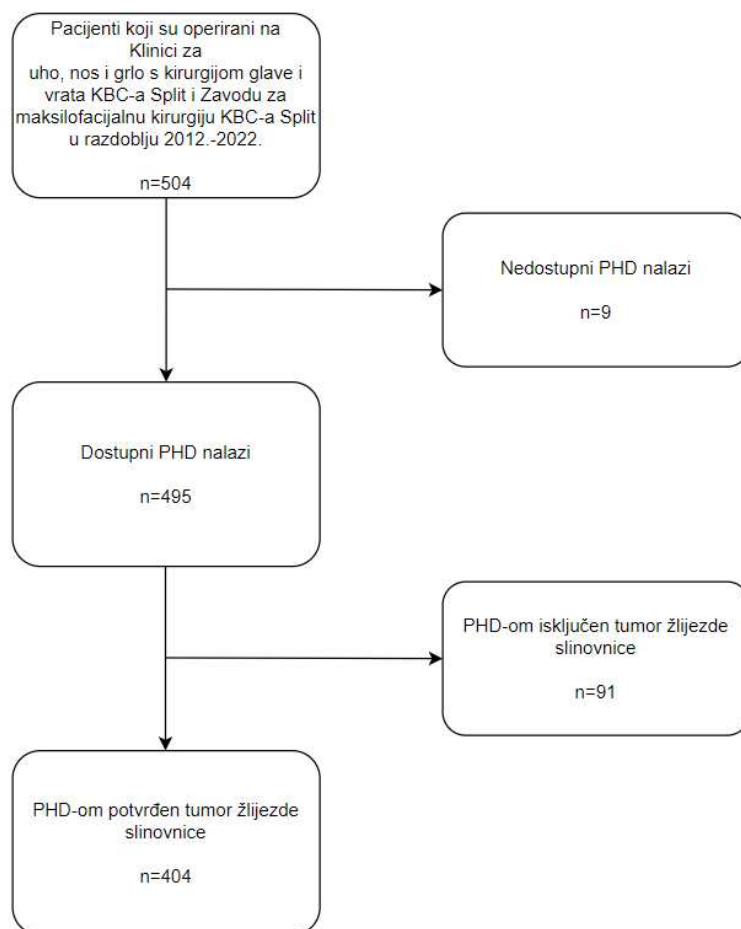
Pacijenti koji su operirani na Klinici za uho, nos i grlo s kirurgijom glave i vrata KBC-a Split i Zavodu za maksilofacijalnu kirurgiju KBC-a Split u razdoblju 2012.-2022.

n=504

Nedostupni PHD nalazi

n=9

Dostupni PHD nalazi

n=495

PHD-om isključen tumor žlijezde slinovnice

n=91

PHD-om potvrđen tumor žlijezde slinovnice

n=404